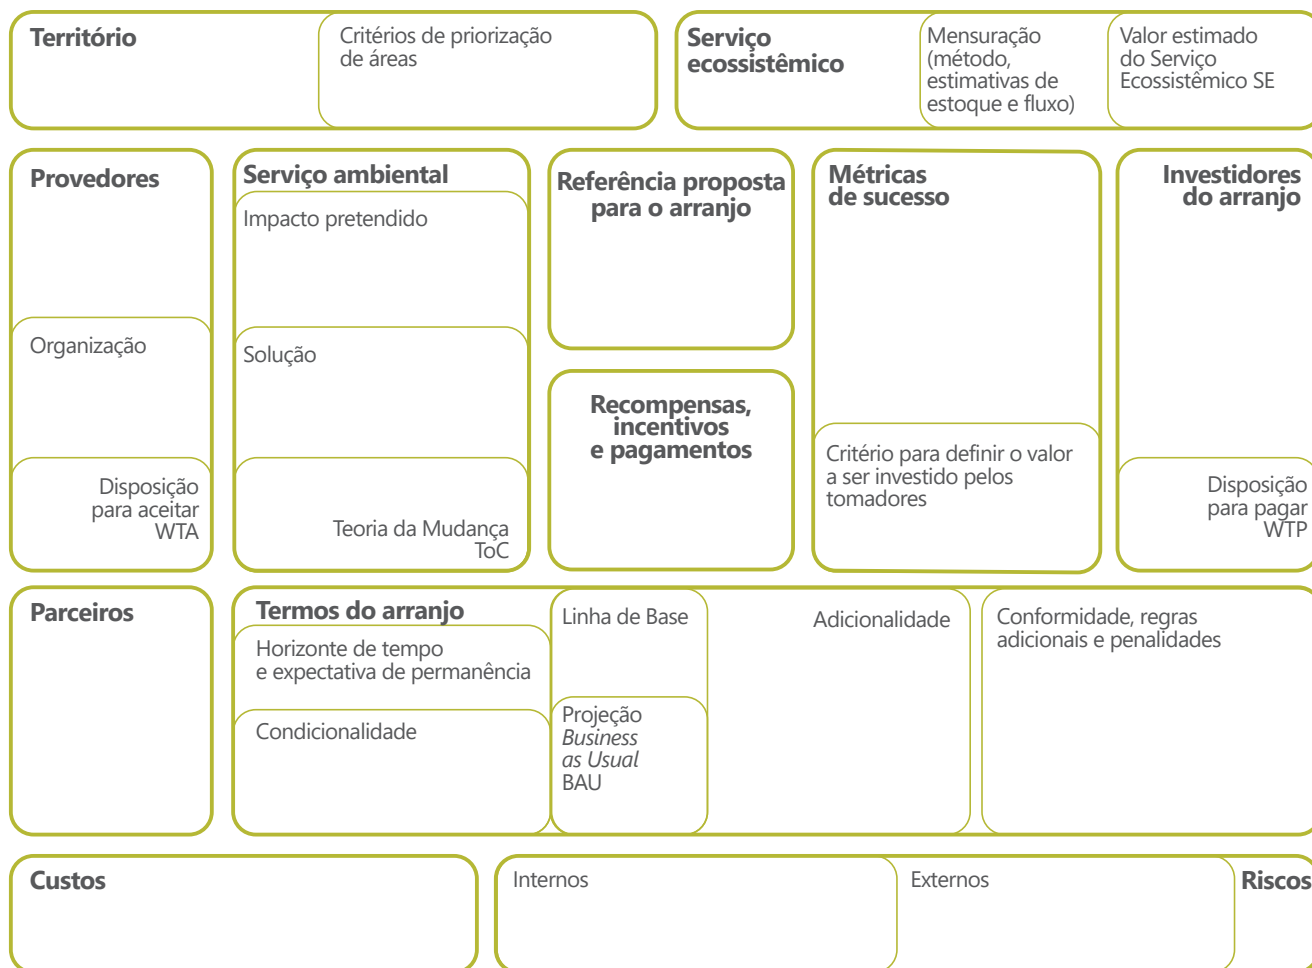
Território

Critérios de priorização de áreas

Serviço ecossistêmico

Mensuração (método, estimativas de estoque e fluxo)

Valor estimado do Serviço Ecossistêmico SE

Provedores

Organização

Disposição para aceitar WTA

Serviço ambiental

Impacto pretendido

Solução

Teoria da Mudança ToC

Referência proposta para o arranjo

Recompensas, incentivos e pagamentos

Métricas de sucesso

Critério para definir o valor a ser investido pelos tomadores

Investidores do arranjo

Disposição para pagar WTP

Parceiros

Termos do arranjo

Horizonte de tempo e expectativa de permanência

Condicionalidade

Linha de Base

Projeção *Business as Usual* BAU

Adicionalidade

Conformidade, regras adicionais e penalidades

Custos

Internos

Externos

Riscos